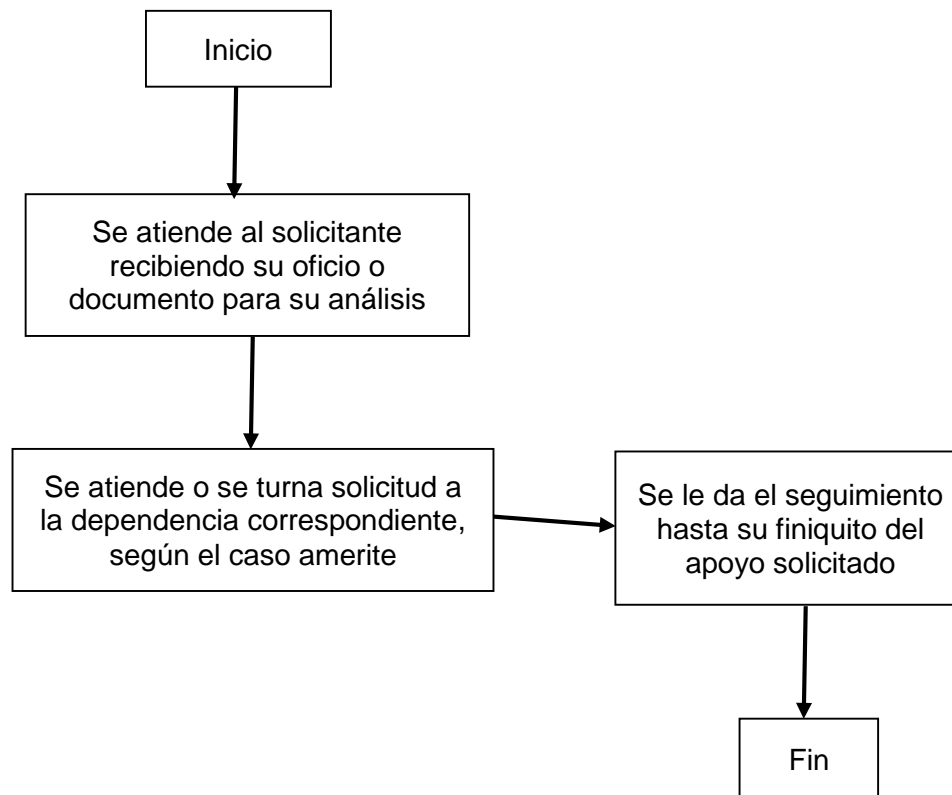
Inicio

Se atiende al solicitante recibiendo su oficio o documento para su análisis

Se atiende o se turna solicitud a la dependencia correspondiente, según el caso amerite

Se le da el seguimiento hasta su finiquito del apoyo solicitado

Fin